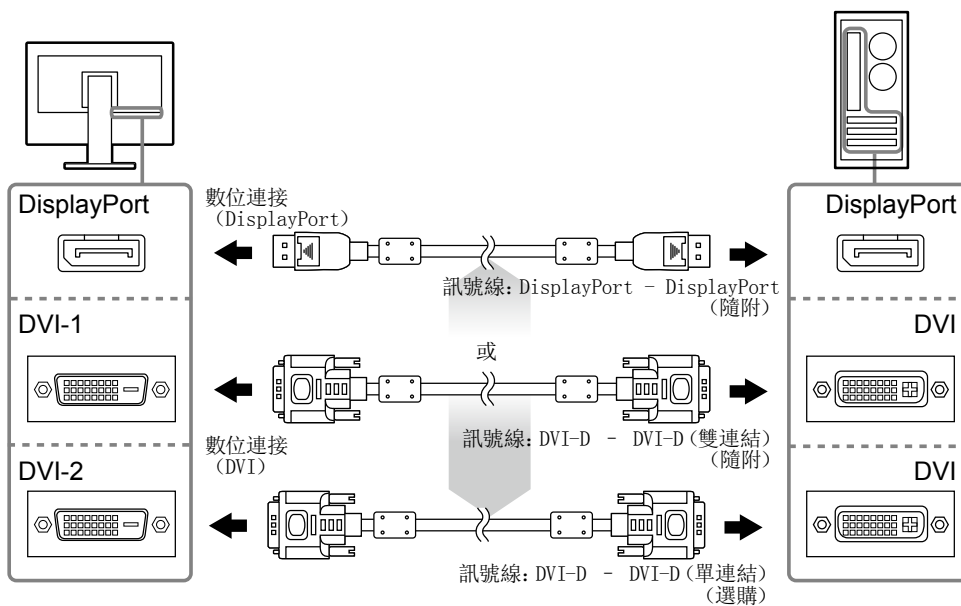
DisplayPort

數位連接
(DisplayPort)

DisplayPort

訊號線: DisplayPort – DisplayPort
(隨附)

DVI-1

或

DVI

數位連接
(DVI)

訊號線: DVI-D – DVI-D(雙連結)
(隨附)

DVI-2

DVI

訊號線: DVI-D – DVI-D(單連結)
(選購)